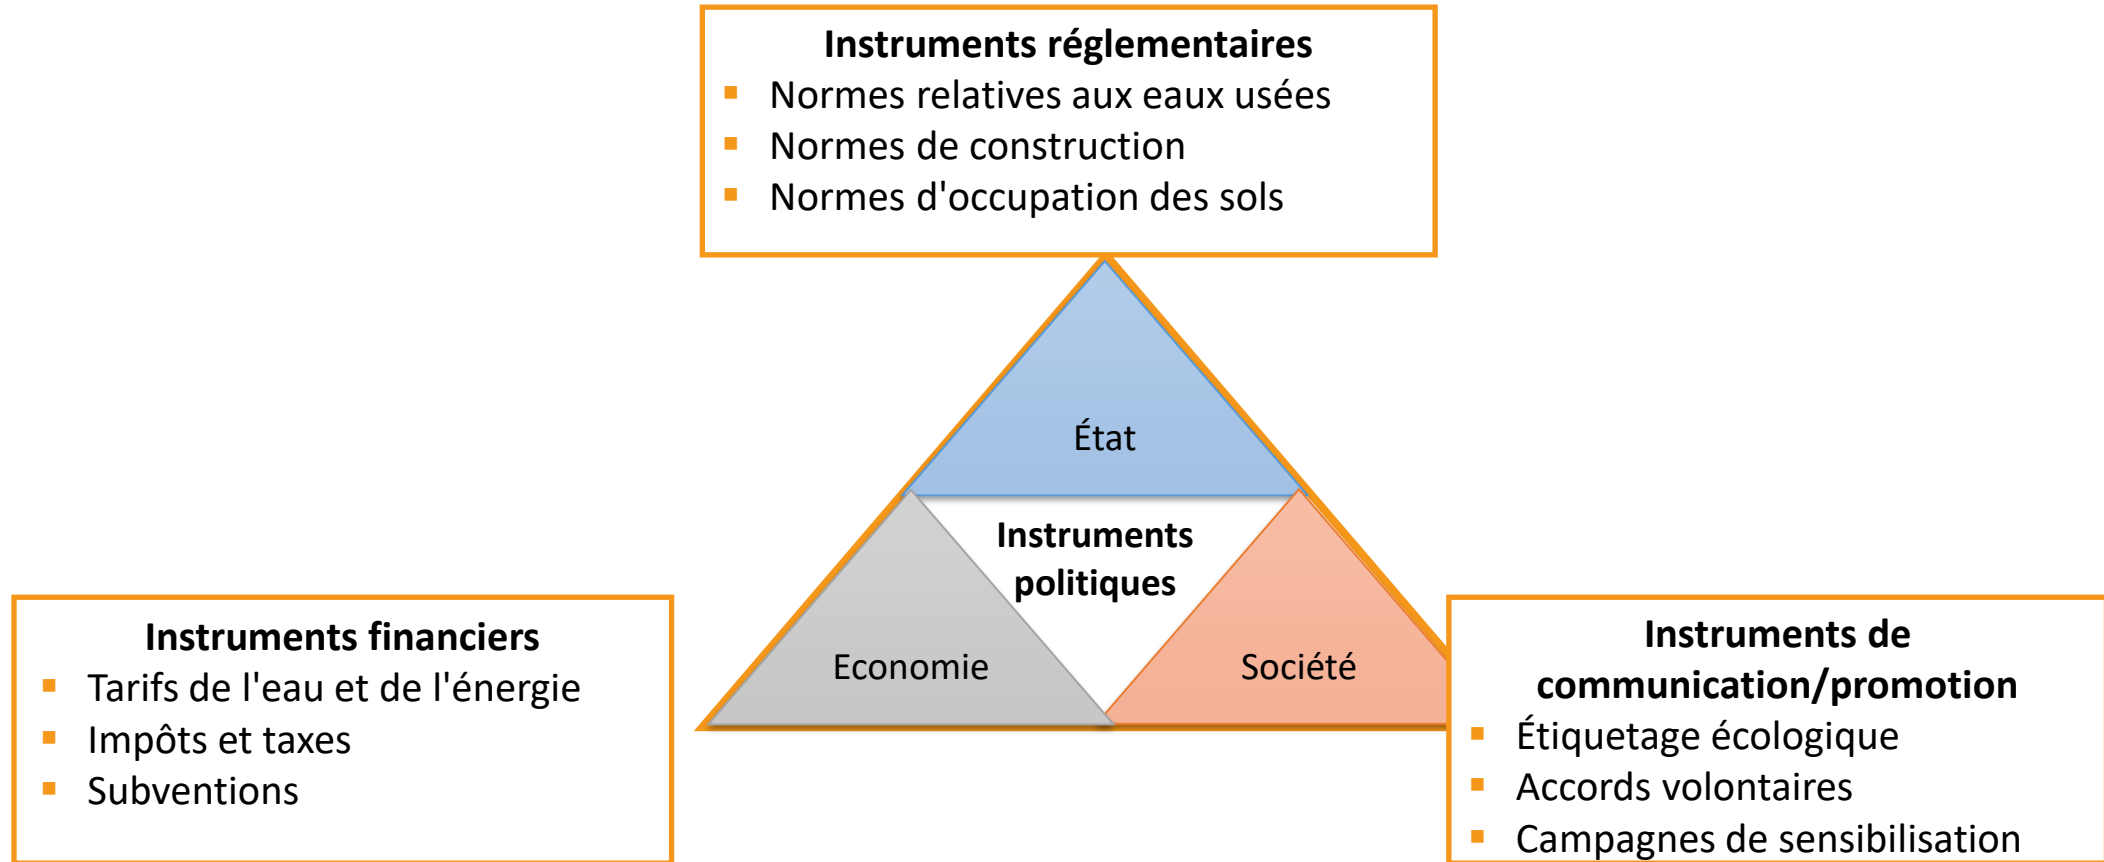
Instruments réglementaires
- Normes relatives aux eaux usées
- Normes de construction
- Normes d'occupation des sols

État

Instruments politiques

Economie

Société

Instruments financiers
- Tarifs de l'eau et de l'énergie
- Impôts et taxes
- Subventions

Instruments de communication/promotion
- Étiquetage écologique
- Accords volontaires
- Campagnes de sensibilisation